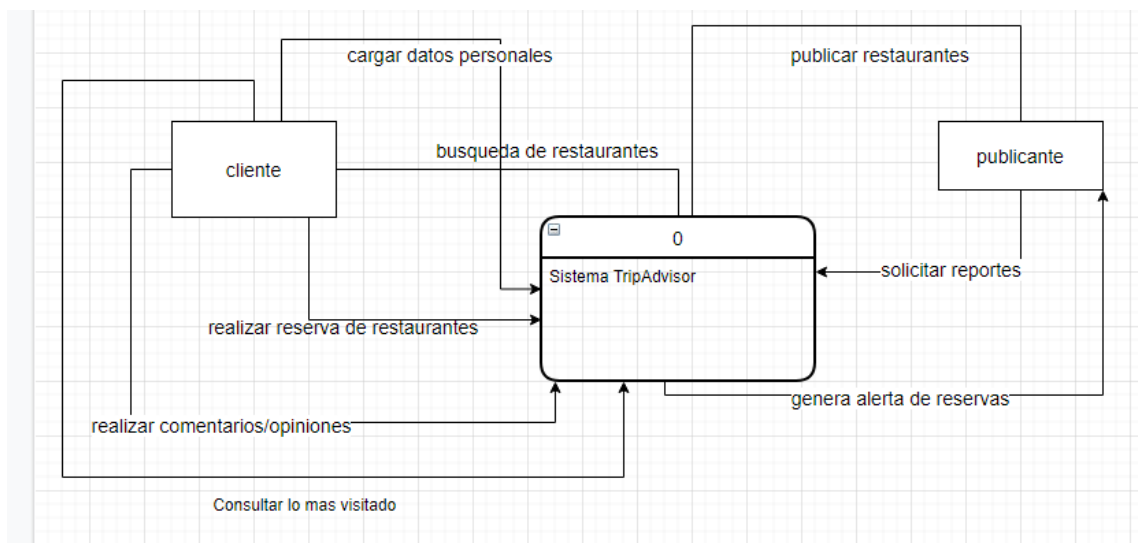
cargar datos personales

publicar restaurantes

cliente

busqueda de restaurantes

publicante

0

Sistema TripAdvisor

solicitar reportes

realizar reserva de restaurantes

genera alerta de reservas

realizar comentarios/opiniones

Consultar lo mas visitado